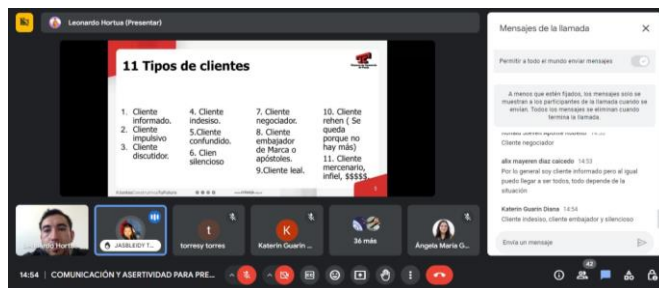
Leonardo Hortus (Presentar)

11 Tipos de clientes

1. Cliente informado.
2. Cliente impulsivo
3. Cliente discutidor.

4. Cliente indesiso.
5. Cliente confundido.
6. Clien silencioso

7. Cliente negociador.
8. Cliente embajador de Marca o apóstoles.
9. Cliente leal.

10. Cliente rehen ( Se queda porque no hay más)
11. Cliente mercenario, infiel, $$$$$.

1

Mensajes de la llamada

Permitir a todo el mundo enviar mensajes

A menos que estén fijados, los mensajes solo se muestran a los participantes de la llamada cuando se envían. Todos los mensajes se eliminan cuando termina la llamada.

Cliente negociador

alix mayeren diaz caicedo 14:53
Por lo general soy cliente informado pero al igual puedo llegar a ser todos, todo depende de la situación

Katerin Guarin Diana 14:54
Cliente indesiso, cliente embajador y silencioso

Envía un mensaje

Leonardo Horta
JASBLEIDY T...
t
torresy torres
K
Katerin Guarin ...
36 más
Ángela María G...

14:54 | COMUNICACIÓN Y ASERTIVIDAD PARA PRE...

42